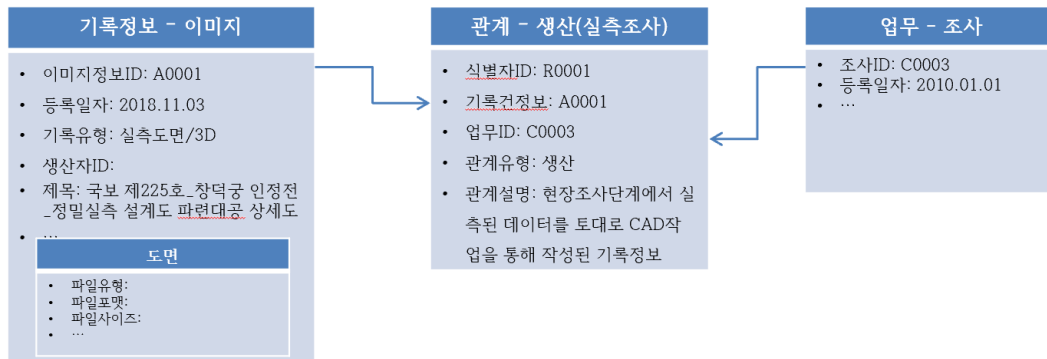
기록정보 - 이미지

- 이미지정보ID: A0001
- 등록일자: 2018.11.03
- 기록유형: 실측도면/3D
- 생산자ID:
- 제목: 국보 제225호_창덕궁 인정전_정밀실측 설계도 파련대공 상세도
- …

도면

- 파일유형:
- 파일포맷:
- 파일사이즈:
- …

관계 - 생산(실측조사)

- 식별자ID: R0001
- 기록건정보: A0001
- 업무ID: C0003
- 관계유형: 생산
- 관계설명: 현장조사단계에서 실측된 데이터를 토대로 CAD작업을 통해 작성된 기록정보

업무 - 조사

- 조사ID: C0003
- 등록일자: 2010.01.01
- …